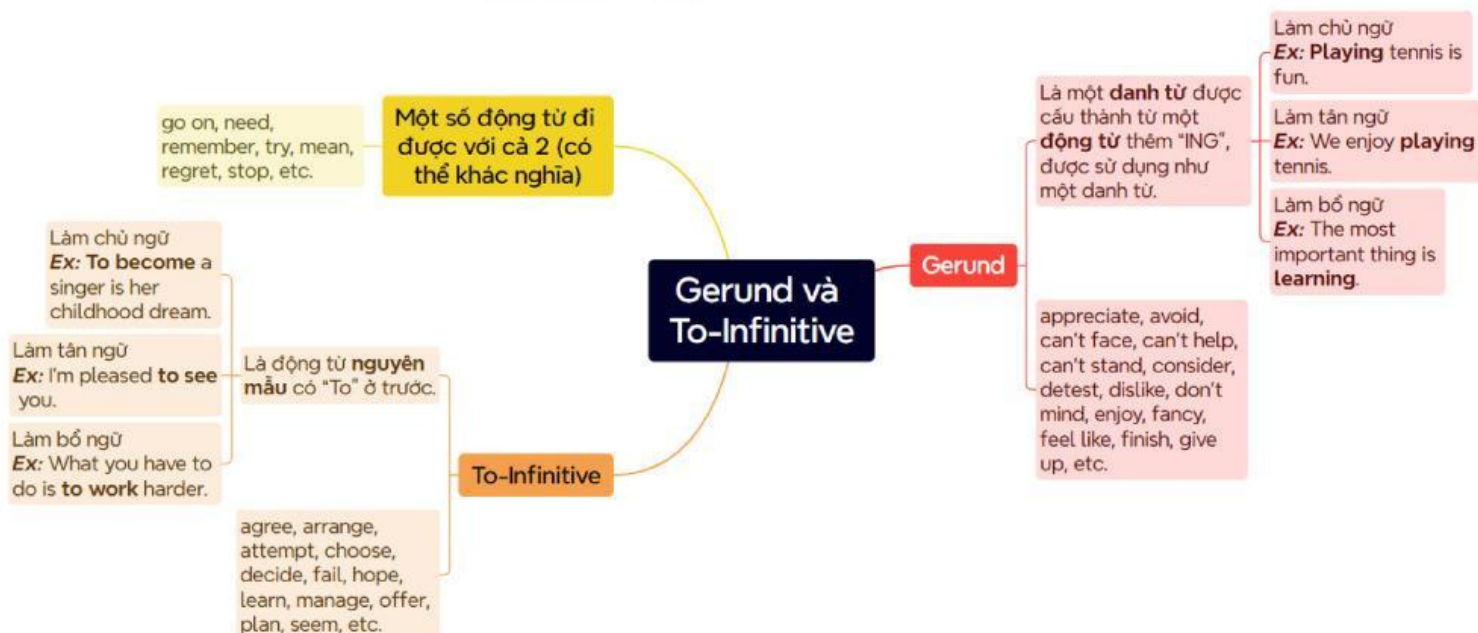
Gerund và To-Infinitive

Một số động từ đi được với cả 2 (có thể khác nghĩa)

go on, need, remember, try, mean, regret, stop, etc.

Gerund

Là một **danh từ** được cấu thành từ một **động từ** thêm "ING", được sử dụng như một danh từ.

Làm chủ ngữ
*Ex:* **Playing** tennis is fun.

Làm tân ngữ
*Ex:* We enjoy **playing** tennis.

Làm bổ ngữ
*Ex:* The most important thing is **learning**.

appreciate, avoid, can't face, can't help, can't stand, consider, detest, dislike, don't mind, enjoy, fancy, feel like, finish, give up, etc.

To-Infinitive

Là động từ **nguyên mẫu** có "To" ở trước.

Làm chủ ngữ
*Ex:* **To become** a singer is her childhood dream.

Làm tân ngữ
*Ex:* I'm pleased **to see** you.

Làm bổ ngữ
*Ex:* What you have to do is **to work** harder.

agree, arrange, attempt, choose, decide, fail, hope, learn, manage, offer, plan, seem, etc.